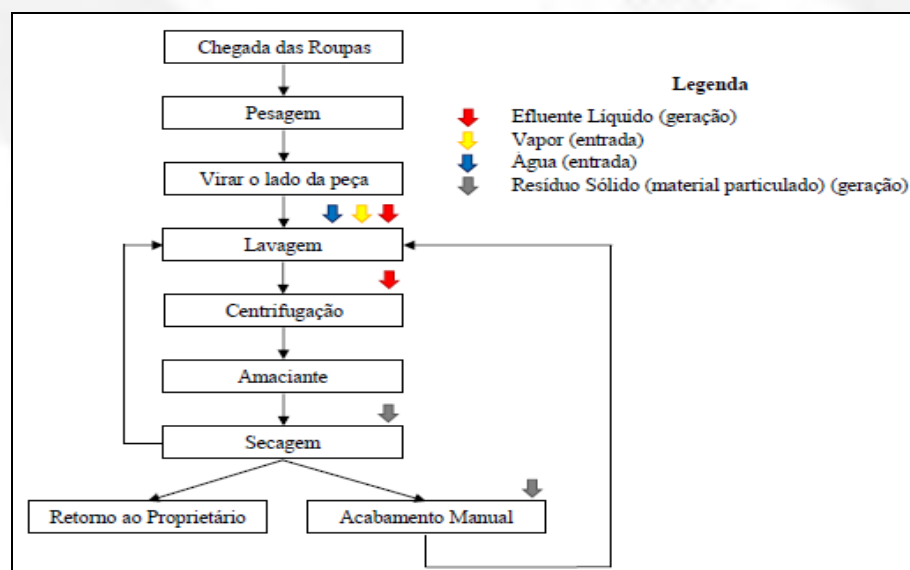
Chegada das Roupas

Pesagem

Virar o lado da peça

Lavagem

Centrifugação

Amaciante

Secagem

Retorno ao Proprietário

Acabamento Manual

Legenda

Efluente Líquido (geração)
Vapor (entrada)
Água (entrada)
Resíduo Sólido (material particulado) (geração)